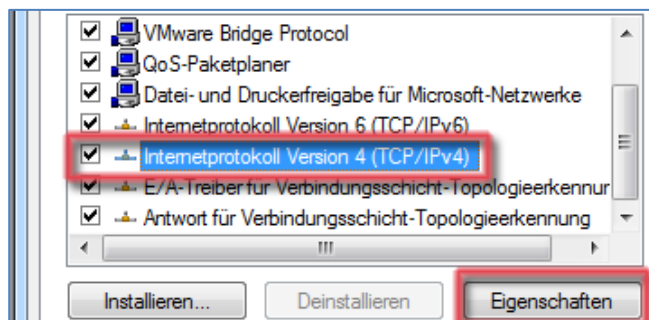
VMware Bridge Protocol
QoS-Paketplaner
Datei- und Druckerfreigabe für Microsoft-Netzwerke
Internetprotokoll Version 6 (TCP/IPv6)
Internetprotokoll Version 4 (TCP/IPv4)
E/A-Treiber für Verbindungsschicht-Topologieerkennur
Antwort für Verbindungsschicht-Topologieerkennung

Installieren...
Deinstallieren
Eigenschaften